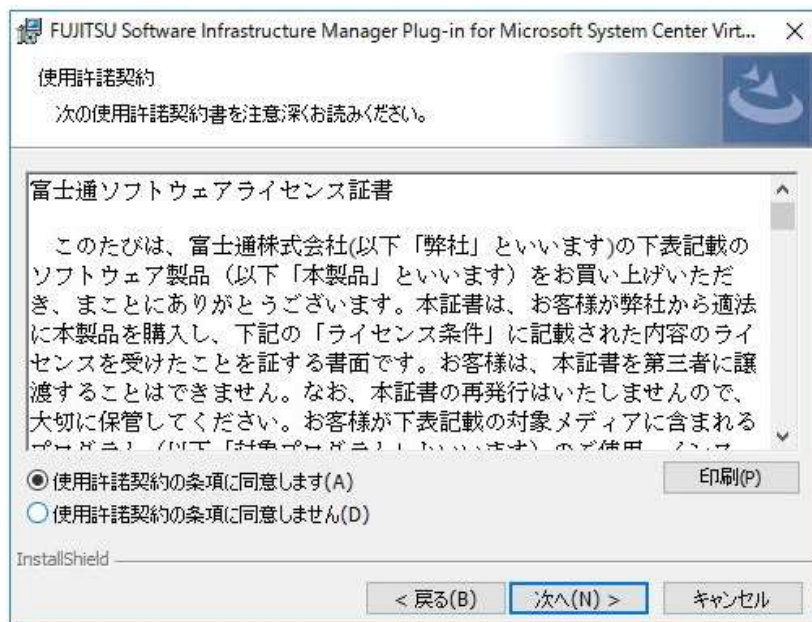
FUJITSU Software Infrastructure Manager Plug-in for Microsoft System Center Virt...

使用許諾契約

次の使用許諾契約書を注意深くお読みください。

富士通ソフトウェアライセンス証書

このたびは、富士通株式会社(以下「弊社」といいます)の下表記載のソフトウェア製品（以下「本製品」といいます）をお買い上げいただき、まことにありがとうございます。本証書は、お客様が弊社から適法に本製品を購入し、下記の「ライセンス条件」に記載された内容のライセンスを受けたことを証する書面です。お客様は、本証書を第三者に譲渡することはできません。なお、本証書の再発行はいたしませんので、大切に保管してください。お客様が下表記載の対象メディアに含まれる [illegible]

使用許諾契約の条項に同意します(A)

使用許諾契約の条項に同意しません(D)

印刷(P)

InstallShield

< 戻る(B)

次へ(N) >

キャンセル